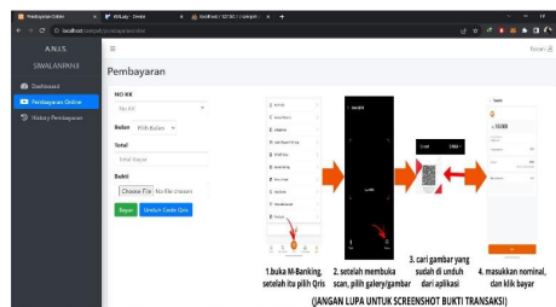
Pembayaran Online
XXLazy - Dewix
localhost / 127.0.0.1 / sampah
localhost/sampah/pembayaran/online

A.N.I.S.
SIWALANPANJI

Dashboard
Pembayaran Online
History Pembayaran

Keluar

Pembayaran

NO KK
No KK

Bulan Pilih Bulan

Total
Total Bayar

Bukti
Choose File No file chosen

Bayar Unduh Code Qris

1.buka M-Banking, setelah itu pilih Qris

2. setelah membuka scan, pilih galery/gambar

3. cari gambar yang sudah di unduh dari aplikasi

4. masukkan nominal, dan klik bayar

(JANGAN LUPA UNTUK SCREENSHOT BUKTI TRANSAKSI)